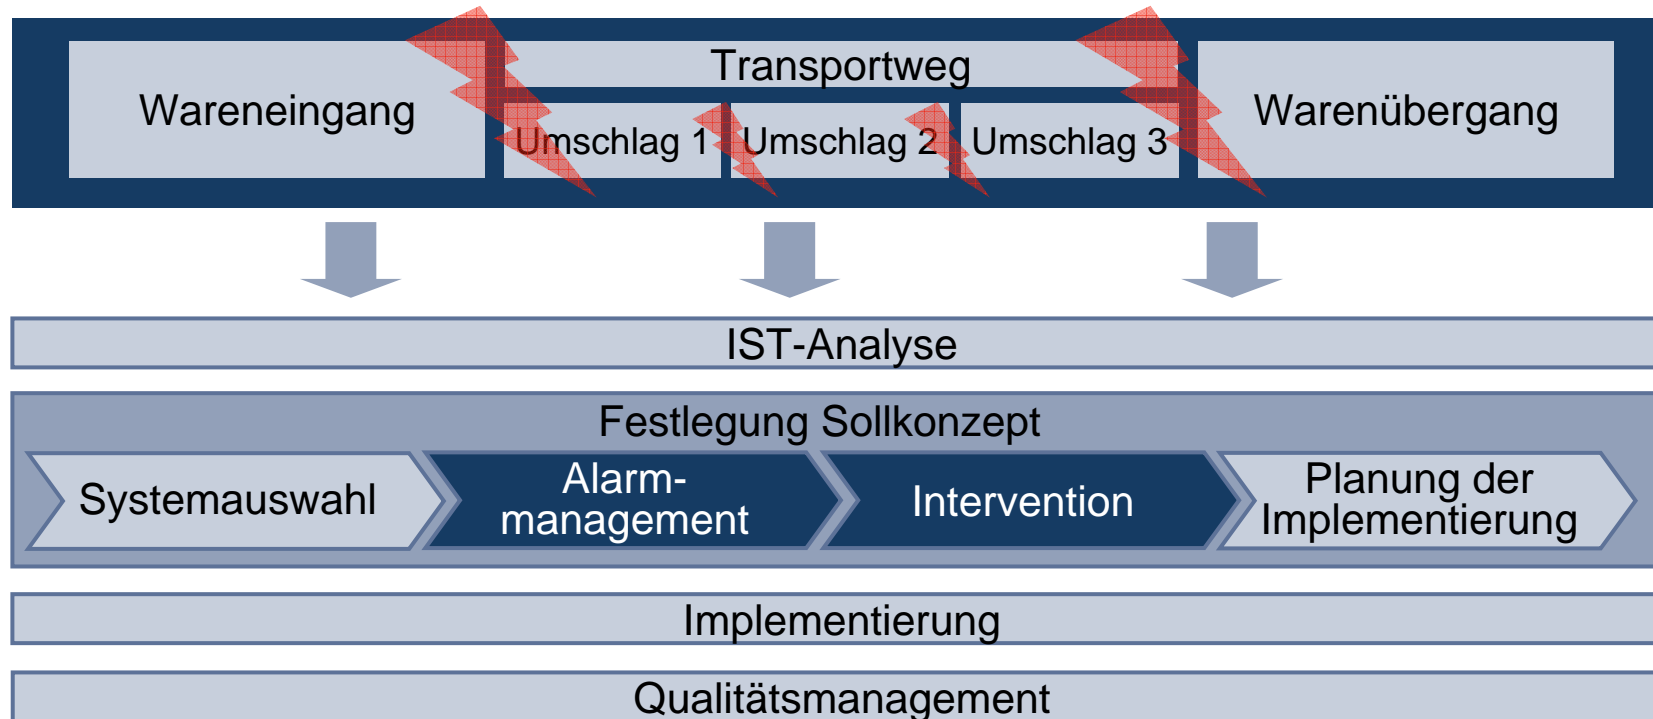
Wareneingang

Transportweg

Umschlag 1

Umschlag 2

Umschlag 3

Warenübergang

IST-Analyse

Festlegung Sollkonzept

Systemauswahl

Alarm-management

Intervention

Planung der Implementierung

Implementierung

Qualitätsmanagement